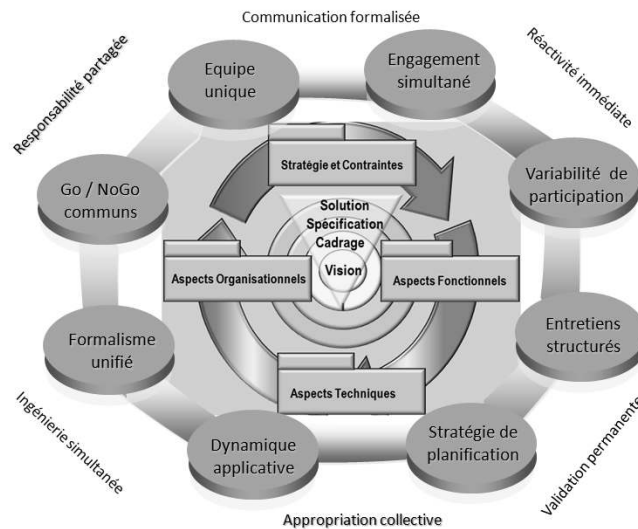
Communication formalisée

Responsabilité partagée

Réactivité immédiate

Equipe unique

Engagement simultané

Variabilité de participation

Go / NoGo communs

Stratégie et Contraintes

Solution

Spécification

Cadrage

Vision

Aspects Organisationnels

Aspects Fonctionnels

Formalisme unifié

Entretiens structurés

Aspects Techniques

Dynamique applicative

Stratégie de planification

Ingénierie simultanée

Validation permanente

Appropriation collective